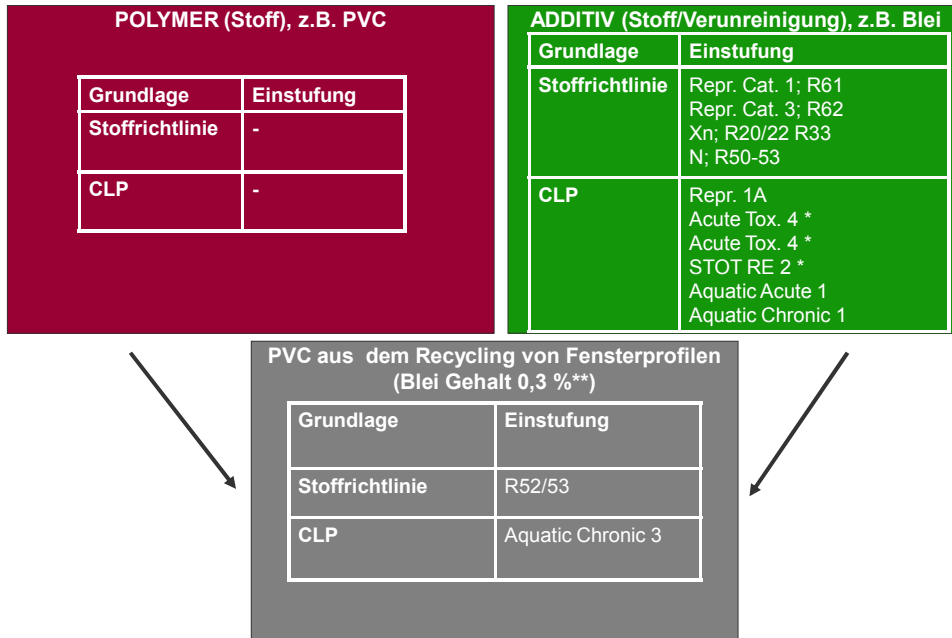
POLYMER (Stoff), z.B. PVC

| Grundlage | Einstufung |
|---|---|
| Stoffrichtlinie | - |
| CLP | - |

ADDITIV (Stoff/Verunreinigung), z.B. Blei

| Grundlage | Einstufung |
|---|---|
| Stoffrichtlinie | Repr. Cat. 1; R61<br>Repr. Cat. 3; R62<br>Xn; R20/22 R33<br>N; R50-53 |
| CLP | Repr. 1A<br>Acute Tox. 4 *<br>Acute Tox. 4 *<br>STOT RE 2 *<br>Aquatic Acute 1<br>Aquatic Chronic 1 |

PVC aus dem Recycling von Fensterprofilen (Blei Gehalt 0,3 %**)

| Grundlage | Einstufung |
|---|---|
| Stoffrichtlinie | R52/53 |
| CLP | Aquatic Chronic 3 |